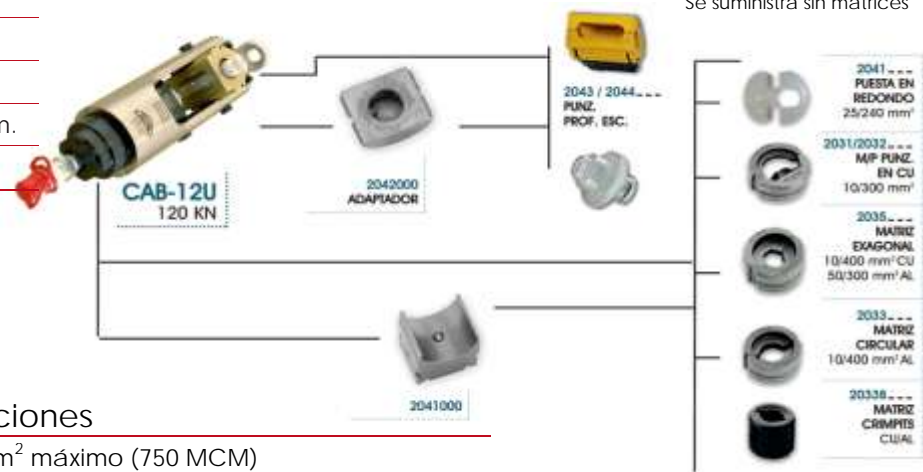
Se suministra sin matrices

n.

CAB-12U
120 KN

2042000
ADAPTADOR

2043 / 2044_ _ _
PUNZ.
PROF. ESC.

2041000

2041_ _ _
PUESTA EN
REDONDO
25/240 mm²

2031/2032_ _ _
M/P PUNZ.
EN CU
10/300 mm²

2035_ _ _
MATRIZ
EXAGONAL
10/400 mm² CU
50/300 mm² AL

2033_ _ _
MATRIZ
CIRCULAR
10/400 mm² AL

20338_ _ _
MATRIZ
CRIMPITS
CU/AL

ciones
m² máximo (750 MCM)